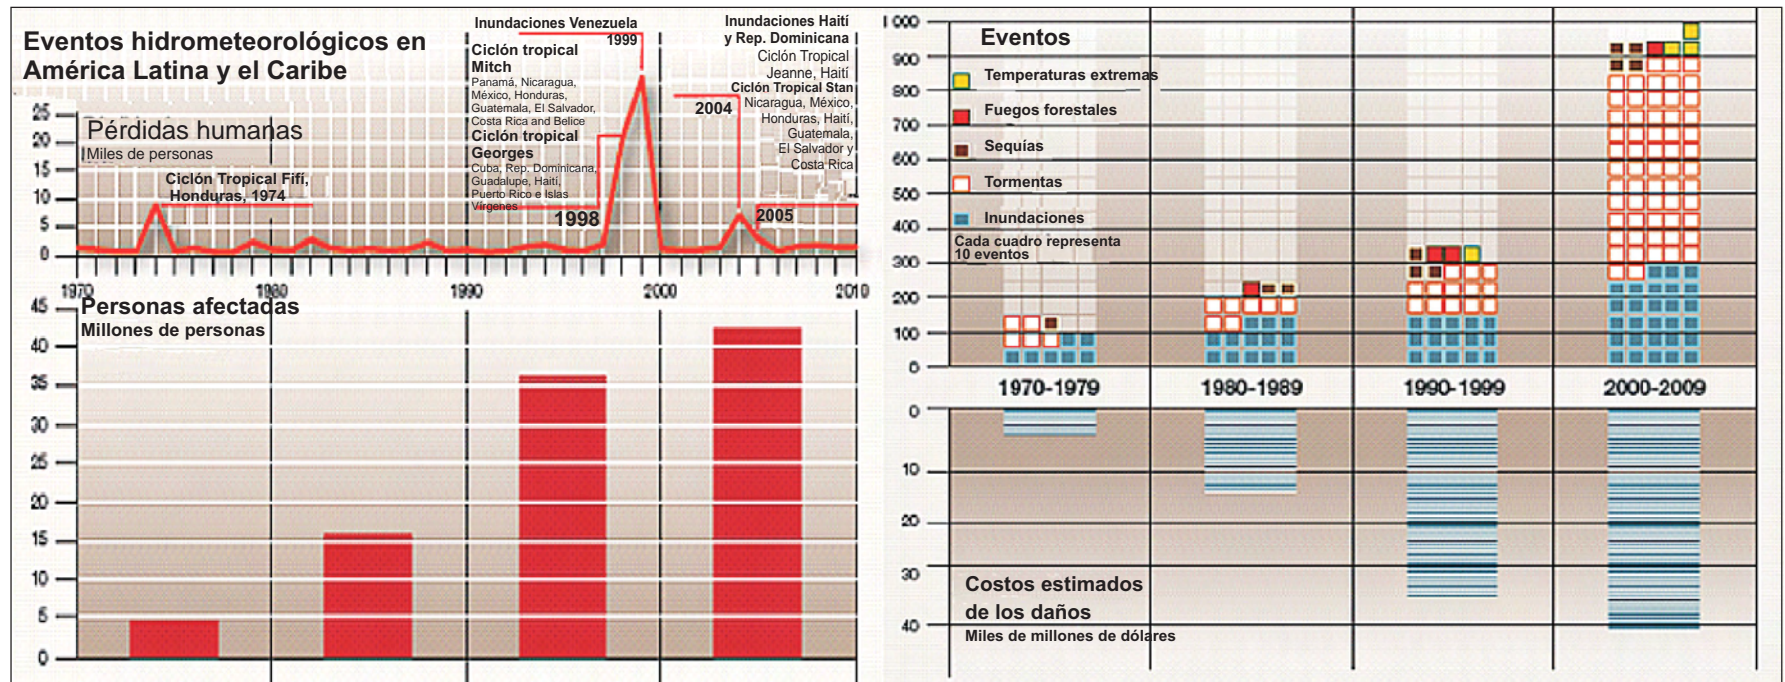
Eventos hidrometeorológicos en América Latina y el Caribe

Pérdidas humanas
Miles de personas

25
20
15
10
5
0

Ciclón Tropical Fifí, Honduras, 1974

Inundaciones Venezuela
1999

Ciclón tropical Mitch
Panamá, Nicaragua, México, Honduras, Guatemala, El Salvador, Costa Rica and Belice

Ciclón tropical Georges
Cuba, Rep. Dominicana, Guadalupe, Haití, Puerto Rico e Islas Vírgenes

1998

Inundaciones Haití y Rep. Dominicana
Ciclón Tropical Jeanne, Haití

2004

Ciclón Tropical Stan
Nicaragua, México, Honduras, Haití, Guatemala, El Salvador y Costa Rica

2005

1970
1980
1990
2000
2010

Personas afectadas
Millones de personas

45
40
35
30
25
20
15
10
5
0

1 000
900
800
700
600
500
400
300
200
100
0

Eventos
Temperaturas extremas
Fuegos forestales
Sequías
Tormentas
Inundaciones
Cada cuadro representa 10 eventos

1970-1979
1980-1989
1990-1999
2000-2009

0
10
20
30
40

Costos estimados de los daños
Miles de millones de dólares